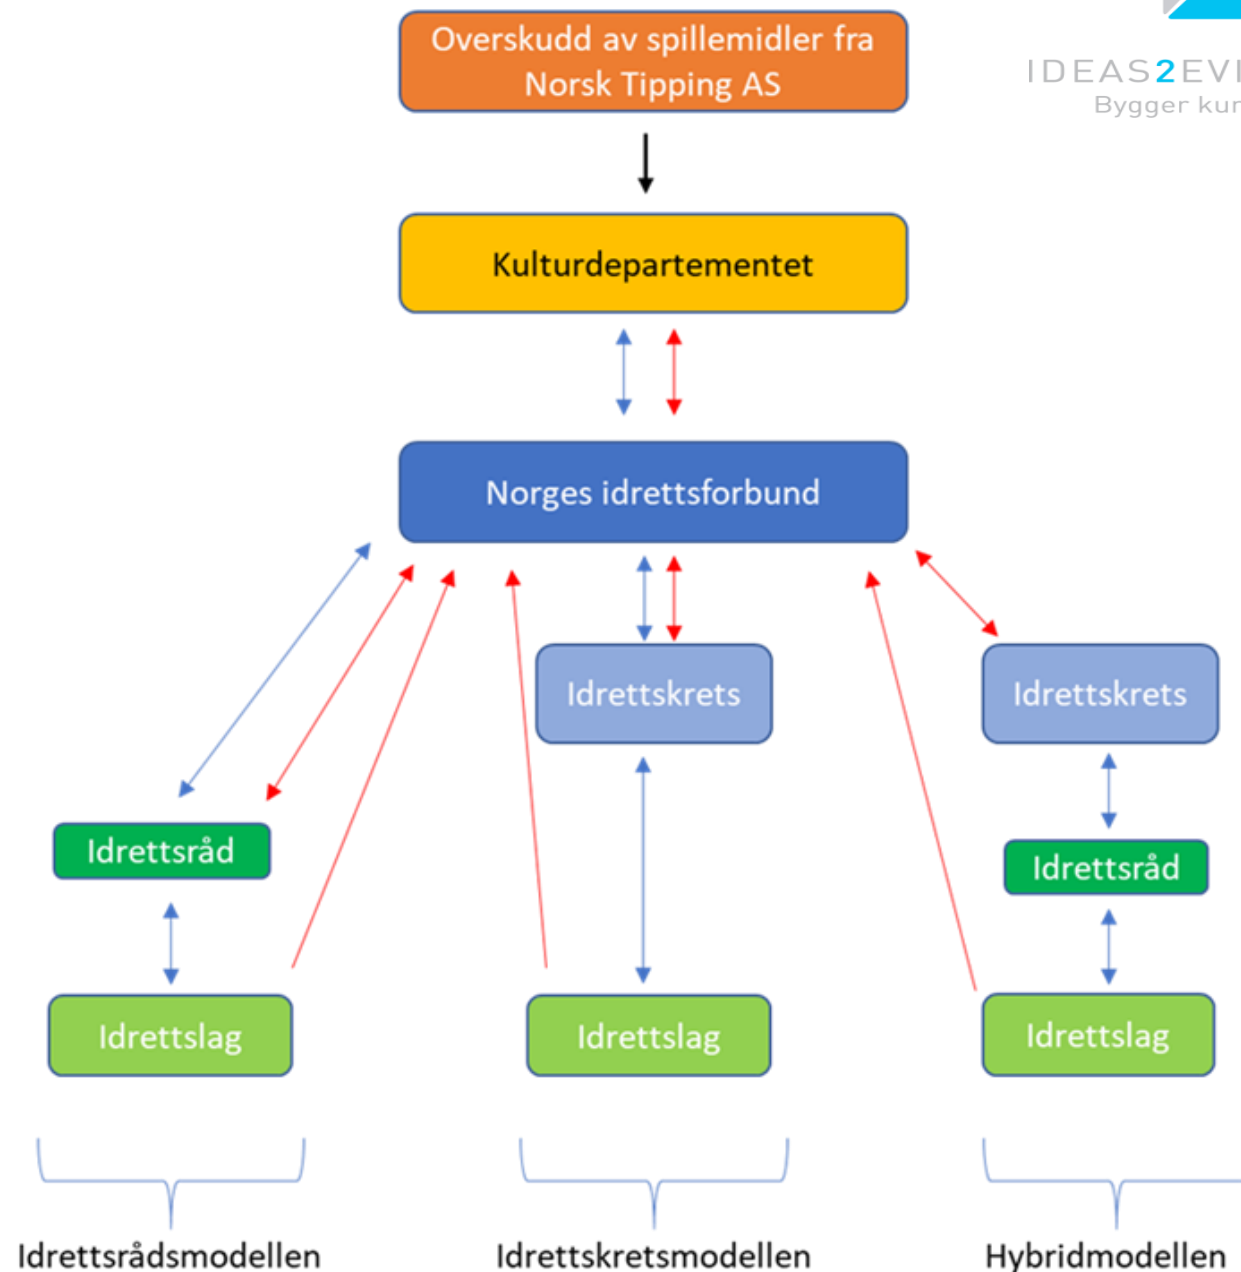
Overskudd av spillemidler fra Norsk Tipping AS

IDEAS2EVI
Bygger kur

Kulturdepartementet

Norges idrettsforbund

Idrettskrets

Idrettskrets

Idrettsråd

Idrettsråd

Idrettslag

Idrettslag

Idrettslag

Idrettsrådsmodellen

Idrettskretsmodellen

Hybridmodellen